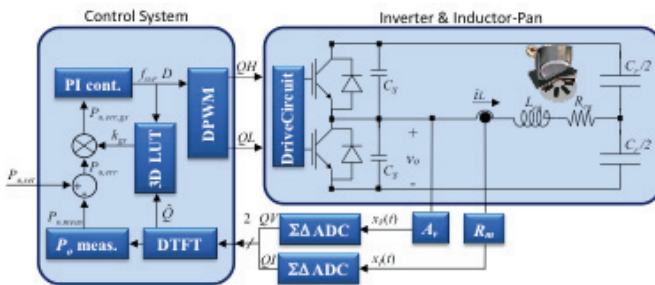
Control System

Inverter & Inductor-Pan

PI cont.

$f_{sw}$

$D$

DPWM

QH

QL

$P_{o,err,gs}$

$k_{gs}$

3D LUT

$P_{o,err}$

$P_{o,ref}$

$P_{o,meas}$

$\hat{Q}$

$P_o$ meas.

DTFT

2

QV

QI

ΣΔ ADC

ΣΔ ADC

$x_v(t)$

$x_i(t)$

$A_v$

$R_m$

DriveCircuit

$C_s$

$C_s$

$v_o$

+

-

$i_L$

$L_{eq}$

$R_{eq}$

$C_r/2$

$C_r/2$